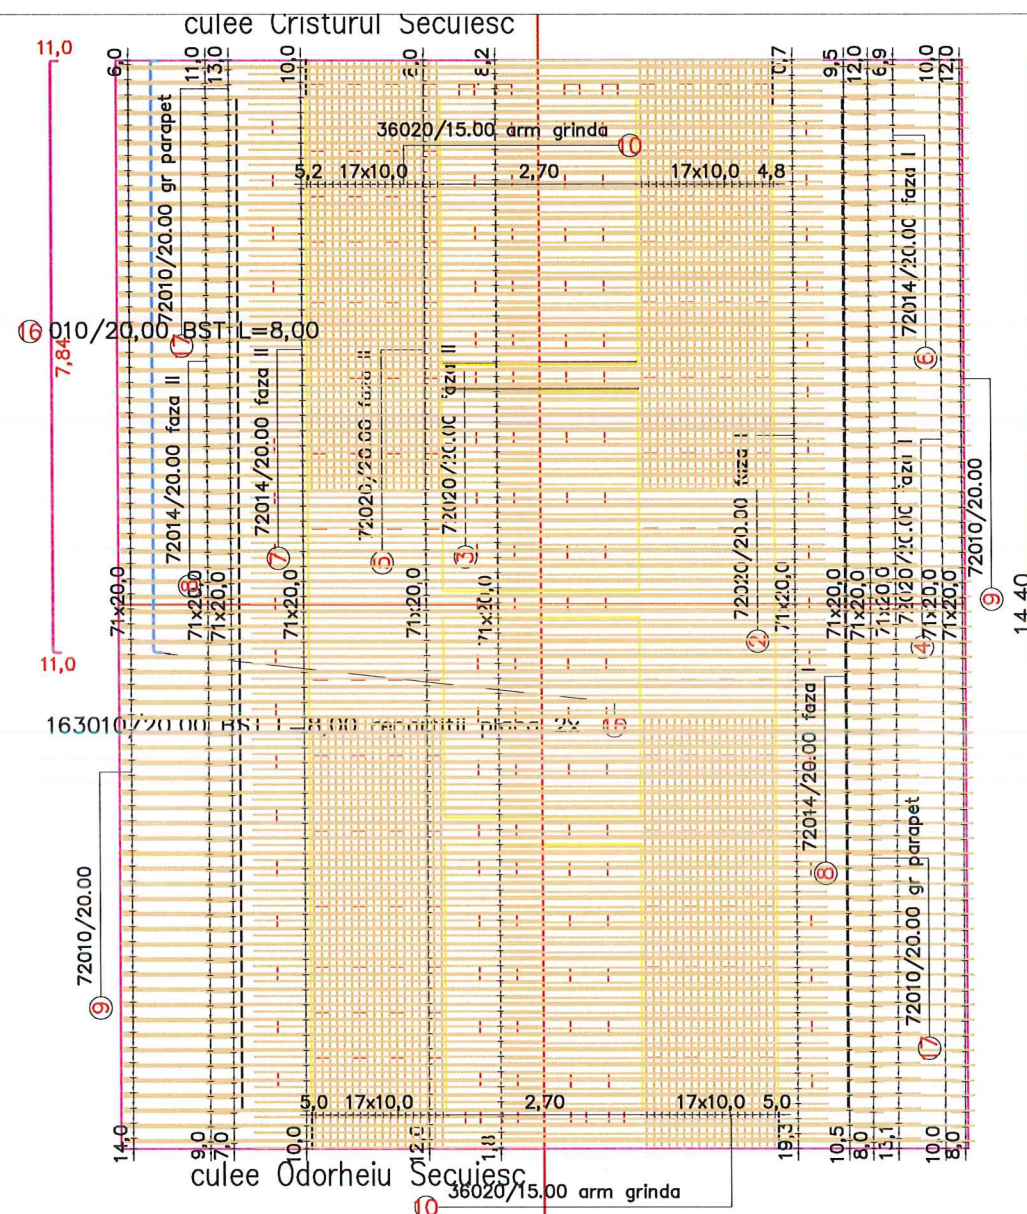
culee Cristurul Secuiesc

11,0
6,0
11,0
13,0
10,0
6,0
8,2
0,7
9,5
12,0
6,9
10,0
12,0

36020/15.00 arm grinda
10

5,2 17x10,0 2,70 17x10,0 4,8

72010/20.00 gr parapet

72014/20.00 faza I

16 010/20,00 BST L=8,00
7,84
17

72014/20.00 faza II
72014/20.00 faza II
72020/20.00 faza II
72020/20.00 faza II
72020/20.00 faza I
72020/20.00 faza I
6
72010/20.00

7
5
3
8
2
4
9
14,40

71x20,0
71x20,0
71x20,0
71x20,0
71x20,0
71x20,0
71x20,0
71x20,0
71x20,0
71x20,0
71x20,0
71x20,0
71x20,0

11,0

163010/20.00 BST L=8,00 repartitii placa 2x 16

72014/20.00 faza I
8

72010/20.00
9

72010/20.00 gr parapet
17

5,0 17x10,0 2,70 17x10,0 5,0

14,0
9,0
7,0
10,0
12,0
1,8
19,3
10,5
8,0
13,1
10,0
8,0

culee Odorheiu Secuiesc
10 36020/15.00 arm grinda